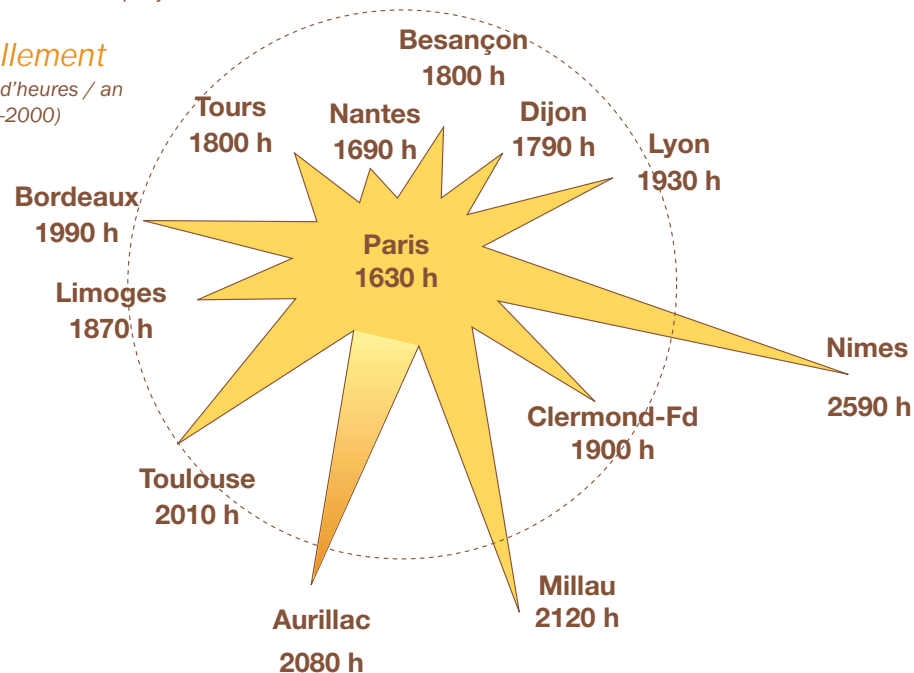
llement
d'heures / an
-2000)

Besançon
1800 h

Tours
1800 h

Nantes
1690 h

Dijon
1790 h

Lyon
1930 h

Bordeaux
1990 h

Paris
1630 h

Limoges
1870 h

Nimes
2590 h

Clermond-Fd
1900 h

Toulouse
2010 h

Millau
2120 h

Aurillac
2080 h